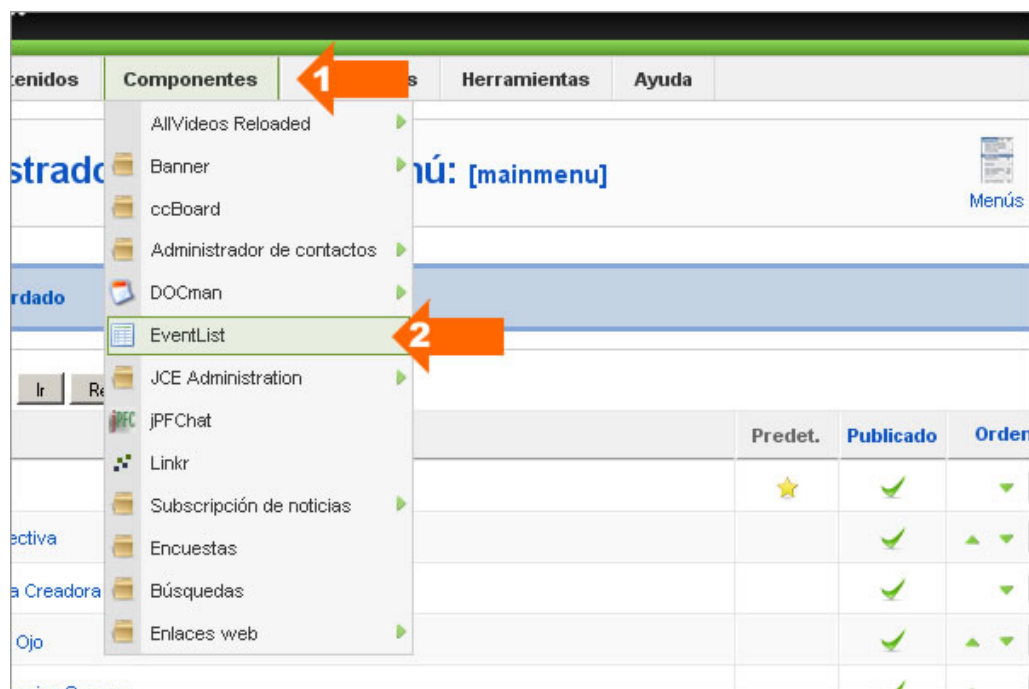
tenidos Componentes 1 s Herramientas Ayuda

AllVideos Reloaded
strado Banner nú: [mainmenu]
ccBoard
Administrador de contactos
rdado DOCman
EventList 2
Ir Re JCE Administration
jPFChat
Linkr
Subscripción de noticias
Encuestas
Búsquedas
Enlaces web

Menús

| | Predet. | Publicado | Orden |
|---|---|---|---|
| | | | |
| ectiva | | | |
| a Creadora | | | |
| Ojo | | | |